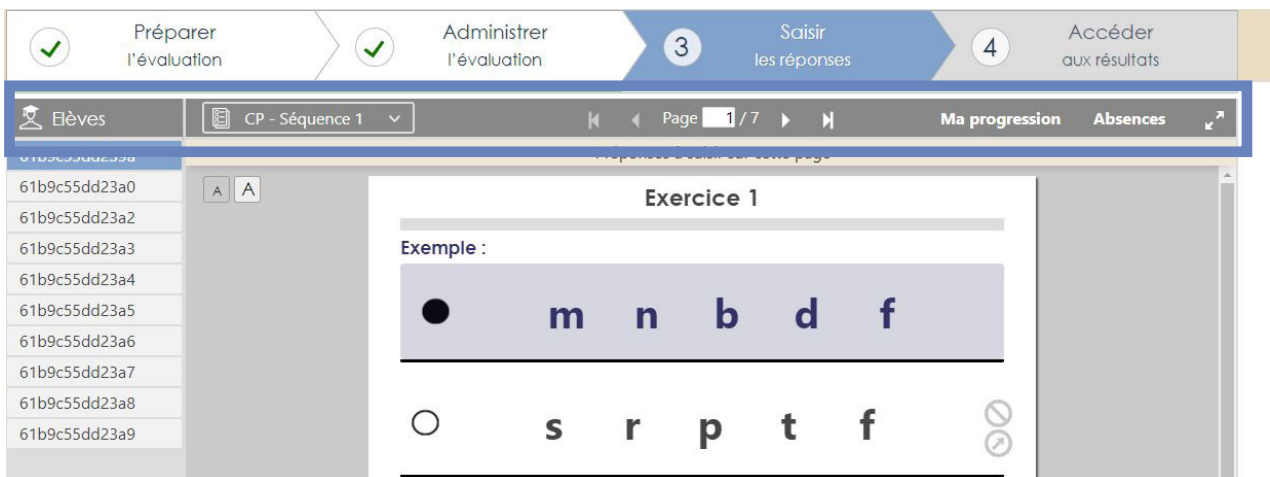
Préparer
l'évaluation

Administrer
l'évaluation

3 Saisir
les réponses

4 Accéder
aux résultats

Elèves

CP - Séquence 1

Page 1 / 7

Ma progression

Absences

61b9c55dd239a

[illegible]

61b9c55dd23a0
61b9c55dd23a2
61b9c55dd23a3
61b9c55dd23a4
61b9c55dd23a5
61b9c55dd23a6
61b9c55dd23a7
61b9c55dd23a8
61b9c55dd23a9

A A

Exercice 1

Exemple :

m n b d f

s r p t f